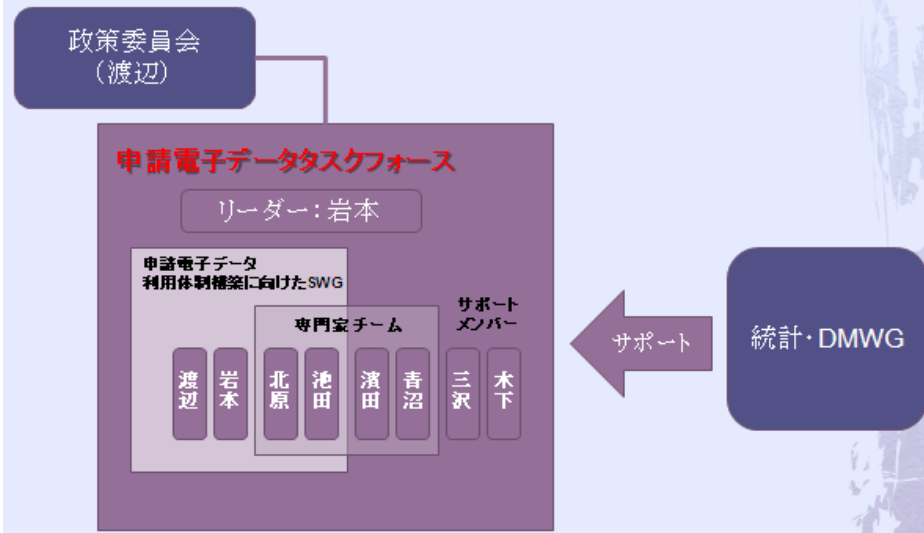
政策委員会
（渡辺）

申請電子データタスクフォース

リーダー：岩本

申請電子データ
利用体制構築に向けたSWG

専門家チーム

サポート
メンバー

渡辺

岩本

北原

池田

濱田

青沼

三沢

木下

サポート

統計・DMWG